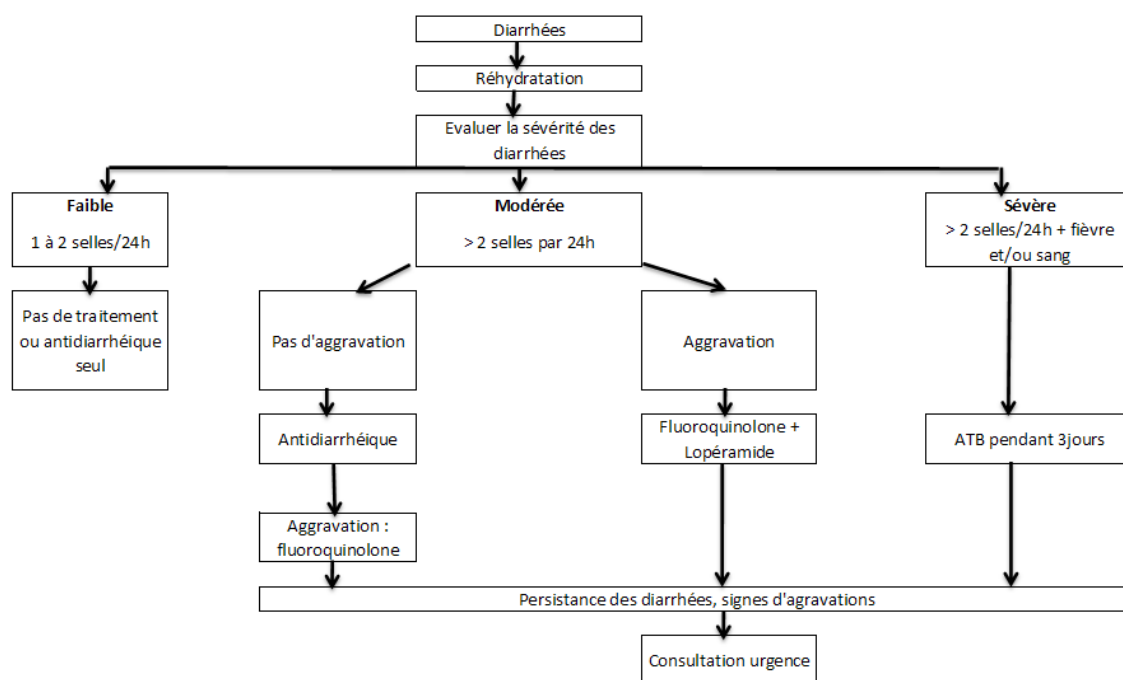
Diarrhées

Réhydratation

Evaluer la sévérité des diarrhées

Faible

1 à 2 selles/24h

Pas de traitement ou antidiarrhéique seul

Modérée

> 2 selles par 24h

Pas d'aggravation

Antidiarrhéique

Aggravation : fluoroquinolone

Aggravation

Fluoroquinolone + Lopéramide

Sévère

> 2 selles/24h + fièvre et/ou sang

ATB pendant 3jours

Persistance des diarrhées, signes d'agravations

Consultation urgence